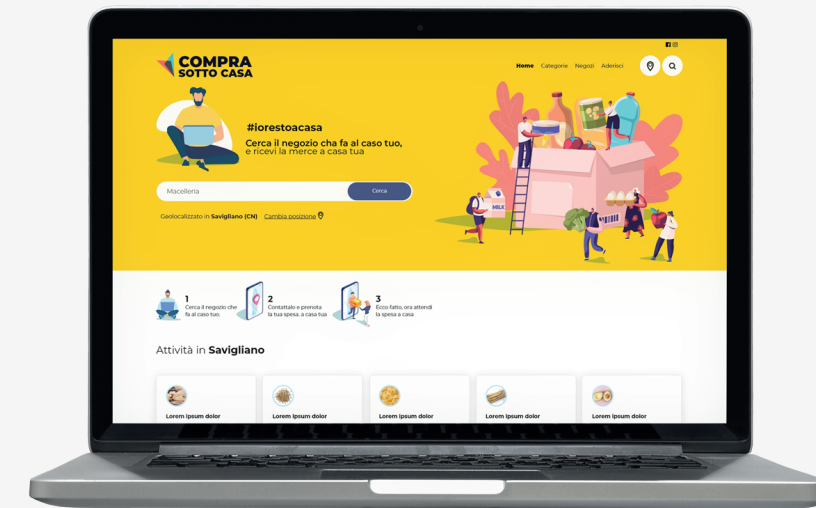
COMPRA SOTTO CASA

Home Categorie Negozi Aderisci

#iorestoacasa

Cerca il negozio cha fa al caso tuo, e ricevi la merce a casa tua

Macelleria

Cerca

Geolocalizzato in Savigliano (CN) Cambia posizione

MILK

1
Cerca il negozio che fa al caso tuo.

2
Contattalo e prenota la tua spesa, a casa tua

3
Ecco fatto, ora attendi la spesa a casa

Attività in Savigliano

Lorem ipsum dolor

Lorem ipsum dolor

Lorem ipsum dolor

Lorem ipsum dolor

Lorem ipsum dolor